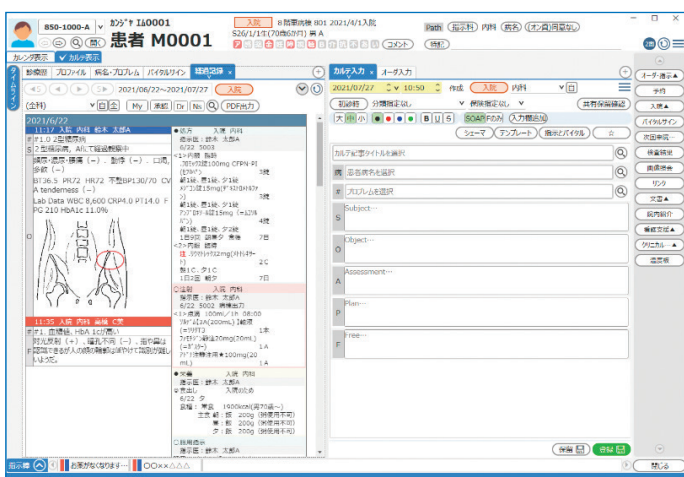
850-1000-A カンジャ エム0001
患者 M0001
入院 8階東病棟 801 2021/4/1入院
S26/1/1生(70歳6ヶ月) 男 A
コメント 移動
指示 指示科 内科 病名 オン回 同意なし
カレンダ表示 カルテ表示

診療歴 プロフィール 病名・プロブレム バイタルサイン 経過記録
2021/06/22~2021/07/27 入院
(全科) 日全 My 承認 Dr Ns PDF出力

2021/6/22
11:17 入院 内科 松本 太郎A
#1.0. 2型糖尿病
#2 型糖尿病、AILで経過観察中
鎮痛・痛感・腫脹(ー)、動悸(ー)、口渇、排尿(ー)
BT36.5 PR72 HR72 不整BP130/70 CV
A tenderness (ー)
Lab Data WBC 8,600 CRP4.0 PT14.0 F
PG 210 HbA1c 11.0%

11:35 入院 内科 松本 C受
#1. 血糖値、HbA 1c改善い
対光反射(+)、瞳孔不同(ー)、出や麻は
認識できる が入の頭の痛数的は作りて調節が難しいようだ。

●処方 入院 内科
依頼医: 鈴木 太郎A
6/22 S003
<1>内服 臨時
フロセマイド錠100mg CFPN 円
1錠
朝1錠・昼1錠・夕1錠
メジコン錠15mg
3錠
朝1錠・昼1錠・夕1錠
1日3回 昼食 7日
<2>内服 臨時
2C
1日2回 朝夕 7日
●注射 入院 内科
指示医: 鈴木 太郎A
6/22 S003 随時指示
<1>点滴 100mL/1h 08:00
1本
1A
1A
●栄養 入院 内科
指示医: 鈴木 太郎A
6/22 夕
主食 朝: 200g
昼: 200g
夕: 200g

カルテ入力 オーダ入力
2021/07/27 10:50 作成 入院 内科
初診料 分類指定なし 保険指定なし 共有保留確認
大 中 小 B U S SOAPのみ 入力補助
シェーマ テンプレート 指示とバイタル
カルテ記事タイトルを選択
病 名病名を選択
P プロブレムを選択
S Subject…
O Object…
A Assessment…
P Plan…
F Free…
保留 確定

オーダ操作▲
予約
入院▲
バイタルサイン
次回申請…
検査結果
画像読影
リンク
文書▲
院内紹介
看護支援▲
クリニカル…▲
退院後

指示 お薬がなくなります… ○○××△△△
閉じる